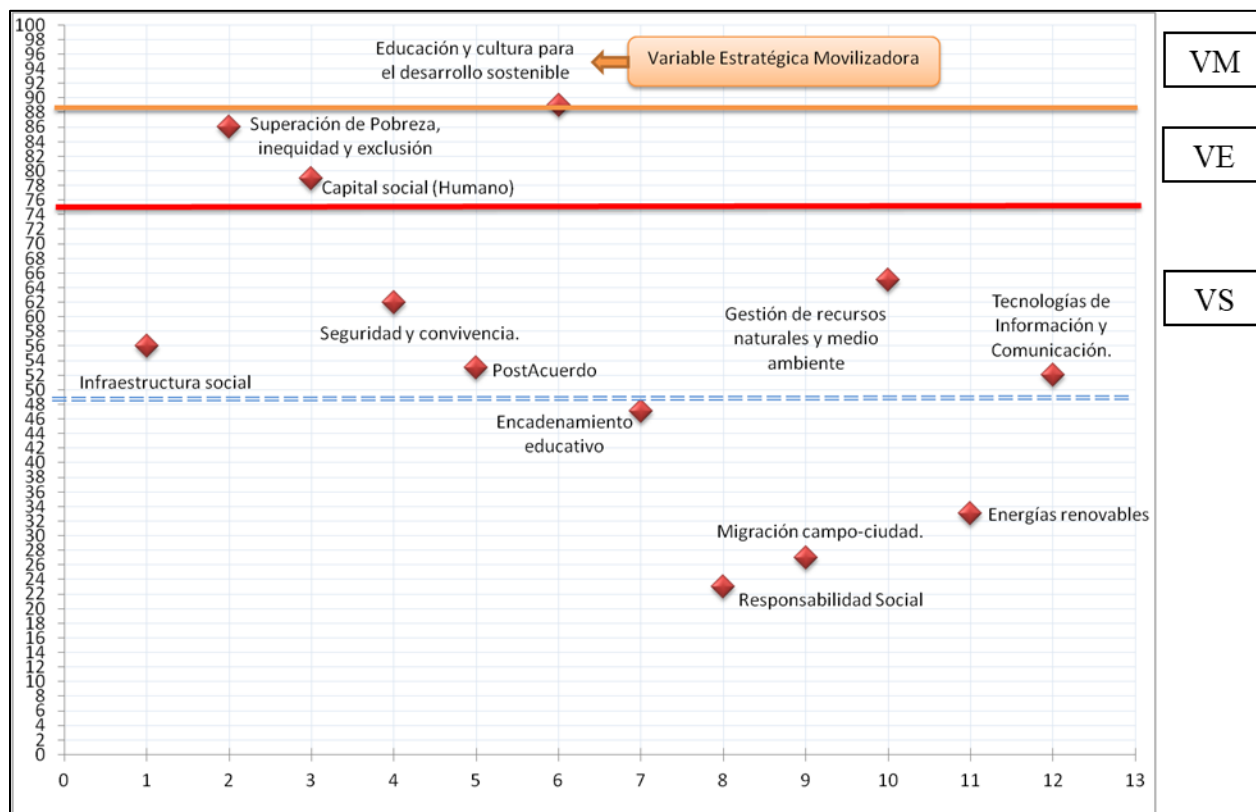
100
98
96
94
92
90
88
86
84
82
80
78
76
74
72
70
68
66
64
62
60
58
56
54
52
50
48
46
44
42
40
38
36
34
32
30
28
26
24
22
20
18
16
14
12
10
8
6
4
2
0

Educación y cultura para el desarrollo sostenible

Variable Estratégica Movilizadora

VM

Superación de Pobreza, inequidad y exclusión

VE

Capital social (Humano)

Gestión de recursos naturales y medio ambiente

VS

Tecnologías de Información y Comunicación.

Seguridad y convivencia.

Infraestructura social

PostAcuerdo

Encadenamiento educativo

Migración campo-ciudad.

Energías renovables

Responsabilidad Social

0 1 2 3 4 5 6 7 8 9 10 11 12 13